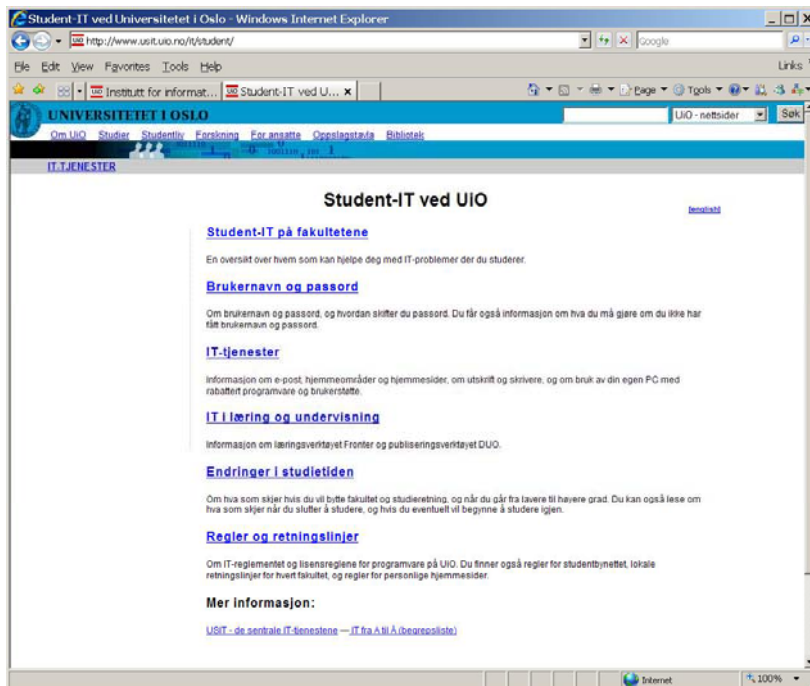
Student-IT ved Universitetet i Oslo - Windows Internet Explorer

http://www.usit.uio.no/it/student/

Google

File Edit View Favorites Tools Help

Links

Institutt for informat... | Student-IT ved U... ×

Page ▾ Tools ▾

UNIVERSITETET I OSLO

UiO - nettsider

Søk

Om UiO Studier Studentliv Forskning For ansatte Oppslagstavla Bibliotek

IT-TJENESTER

Student-IT ved UiO

[english]

Student-IT på fakultetene

En oversikt over hvem som kan hjelpe deg med IT-problemer der du studerer.

Brukernavn og passord

Om brukernavn og passord, og hvordan skifter du passord. Du får også informasjon om hva du må gjøre om du ikke har fått brukernavn og passord.

IT-tjenester

Informasjon om e-post, hjemmeområder og hjemmesider, om utskrift og skrivere, og om bruk av din egen PC med rabattert programvare og brukerstøtte.

IT i læring og undervisning

Informasjon om læringsverktøyet Fronter og publiseringsverktøyet DUO.

Endringer i studietiden

Om hva som skjer hvis du vil bytte fakultet og studieretning, og når du går fra lavere til høyere grad. Du kan også lese om hva som skjer når du slutter å studere, og hvis du eventuelt vil begynne å studere igjen.

Regler og retningslinjer

Om IT-reglementet og lisensreglene for programvare på UiO. Du finner også regler for studentbynettet, lokale retningslinjer for hvert fakultet, og regler for personlige hjemmesider.

Mer informasjon:

USIT - de sentrale IT-tjenestene — IT fra A til Å (begrepsliste)

Internet

100%